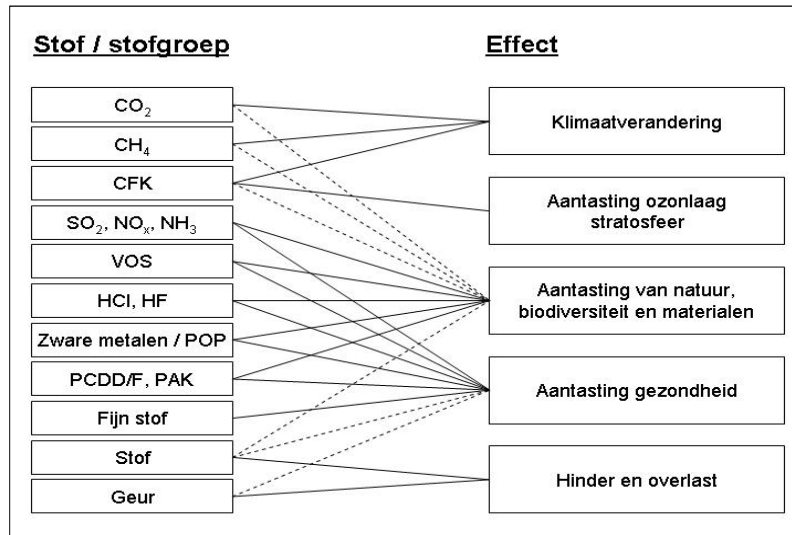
Stof / stofgroep

Effect

$CO_2$

$CH_4$

CFK

$SO_2$, $NO_x$, $NH_3$

VOS

HCl, HF

Zware metalen / POP

PCDD/F, PAK

Fijn stof

Stof

Geur

Klimaatverandering

Aantasting ozonlaag stratosfeer

Aantasting van natuur, biodiversiteit en materialen

Aantasting gezondheid

Hinder en overlast